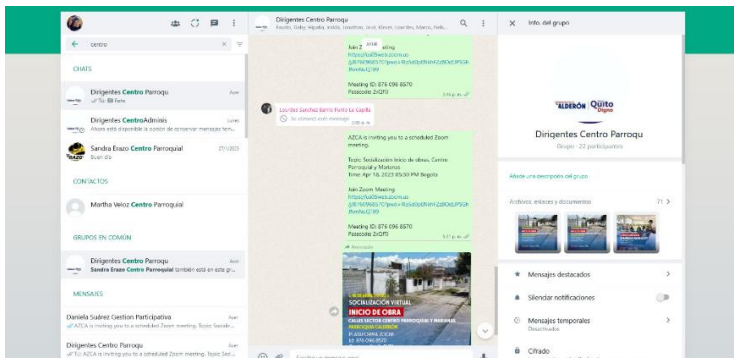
centro

CHATS

Dirigentes Centro Parroqu Ayer
Tú: Foto

Dirigentes CentroAdminis Lunes
Ahora está disponible la opción de conservar mensajes tem...

Sandra Erazo Centro Parroquial 27/1/2023
Buen día

CONTACTOS

Martha Veloz Centro Parroquial

GRUPOS EN COMÚN

Dirigentes Centro Parroqu Ayer
Sandra Erazo Centro Parroquial también está en este gr...

MENSAJES

Daniela Suárez Gestion Participativa Ayer
ATCA is inviting you to a scheduled Zoom meeting. Topic Sociali...

Dirigentes Centro Parroqu Ayer
Tú: AZCA is inviting you to a scheduled Zoom meeting. Topic Soci...

Dirigentes Centro Parroqu
Ramón, Galo, Alpaola, Andrés, Jonathan, José, Manuel, Lourdes, Marco, Pablo...

Join Zoom Meeting
https://us06web.zoom.us/j/87609665?pwd=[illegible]

Meeting ID: 876 096 6570
Passcode: 2xQf3

Lourdes Sanchez Barrio Punta La Capilla
Se eliminó este mensaje

AZCA is inviting you to a scheduled Zoom meeting.

Topic: Socialización Inicio de obras. Centro Parroquial y Marianas
Time: Apr 18, 2023 05:30 PM Bogota

Join Zoom Meeting
https://us06web.zoom.us/j/87609665?pwd=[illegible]

Meeting ID: 876 096 6570
Passcode: 2xQf3

Reenviado

SOCIALIZACIÓN VIRTUAL
INICIO DE OBRA
CALLES SECTOR CENTRO PARROQUIAL Y MARIANAS
PARROQUIA CALDERÓN
ID: 876 096 6570

Escribe un mensaje aquí

Info. del grupo

CALDERÓN Quito

Dirigentes Centro Parroqu
Grupo · 22 participantes

Añade una descripción del grupo

Archivos, enlaces y documentos 71 >

Mensajes destacados

Silenciar notificaciones

Mensajes temporales
Desactivados

Cifrado